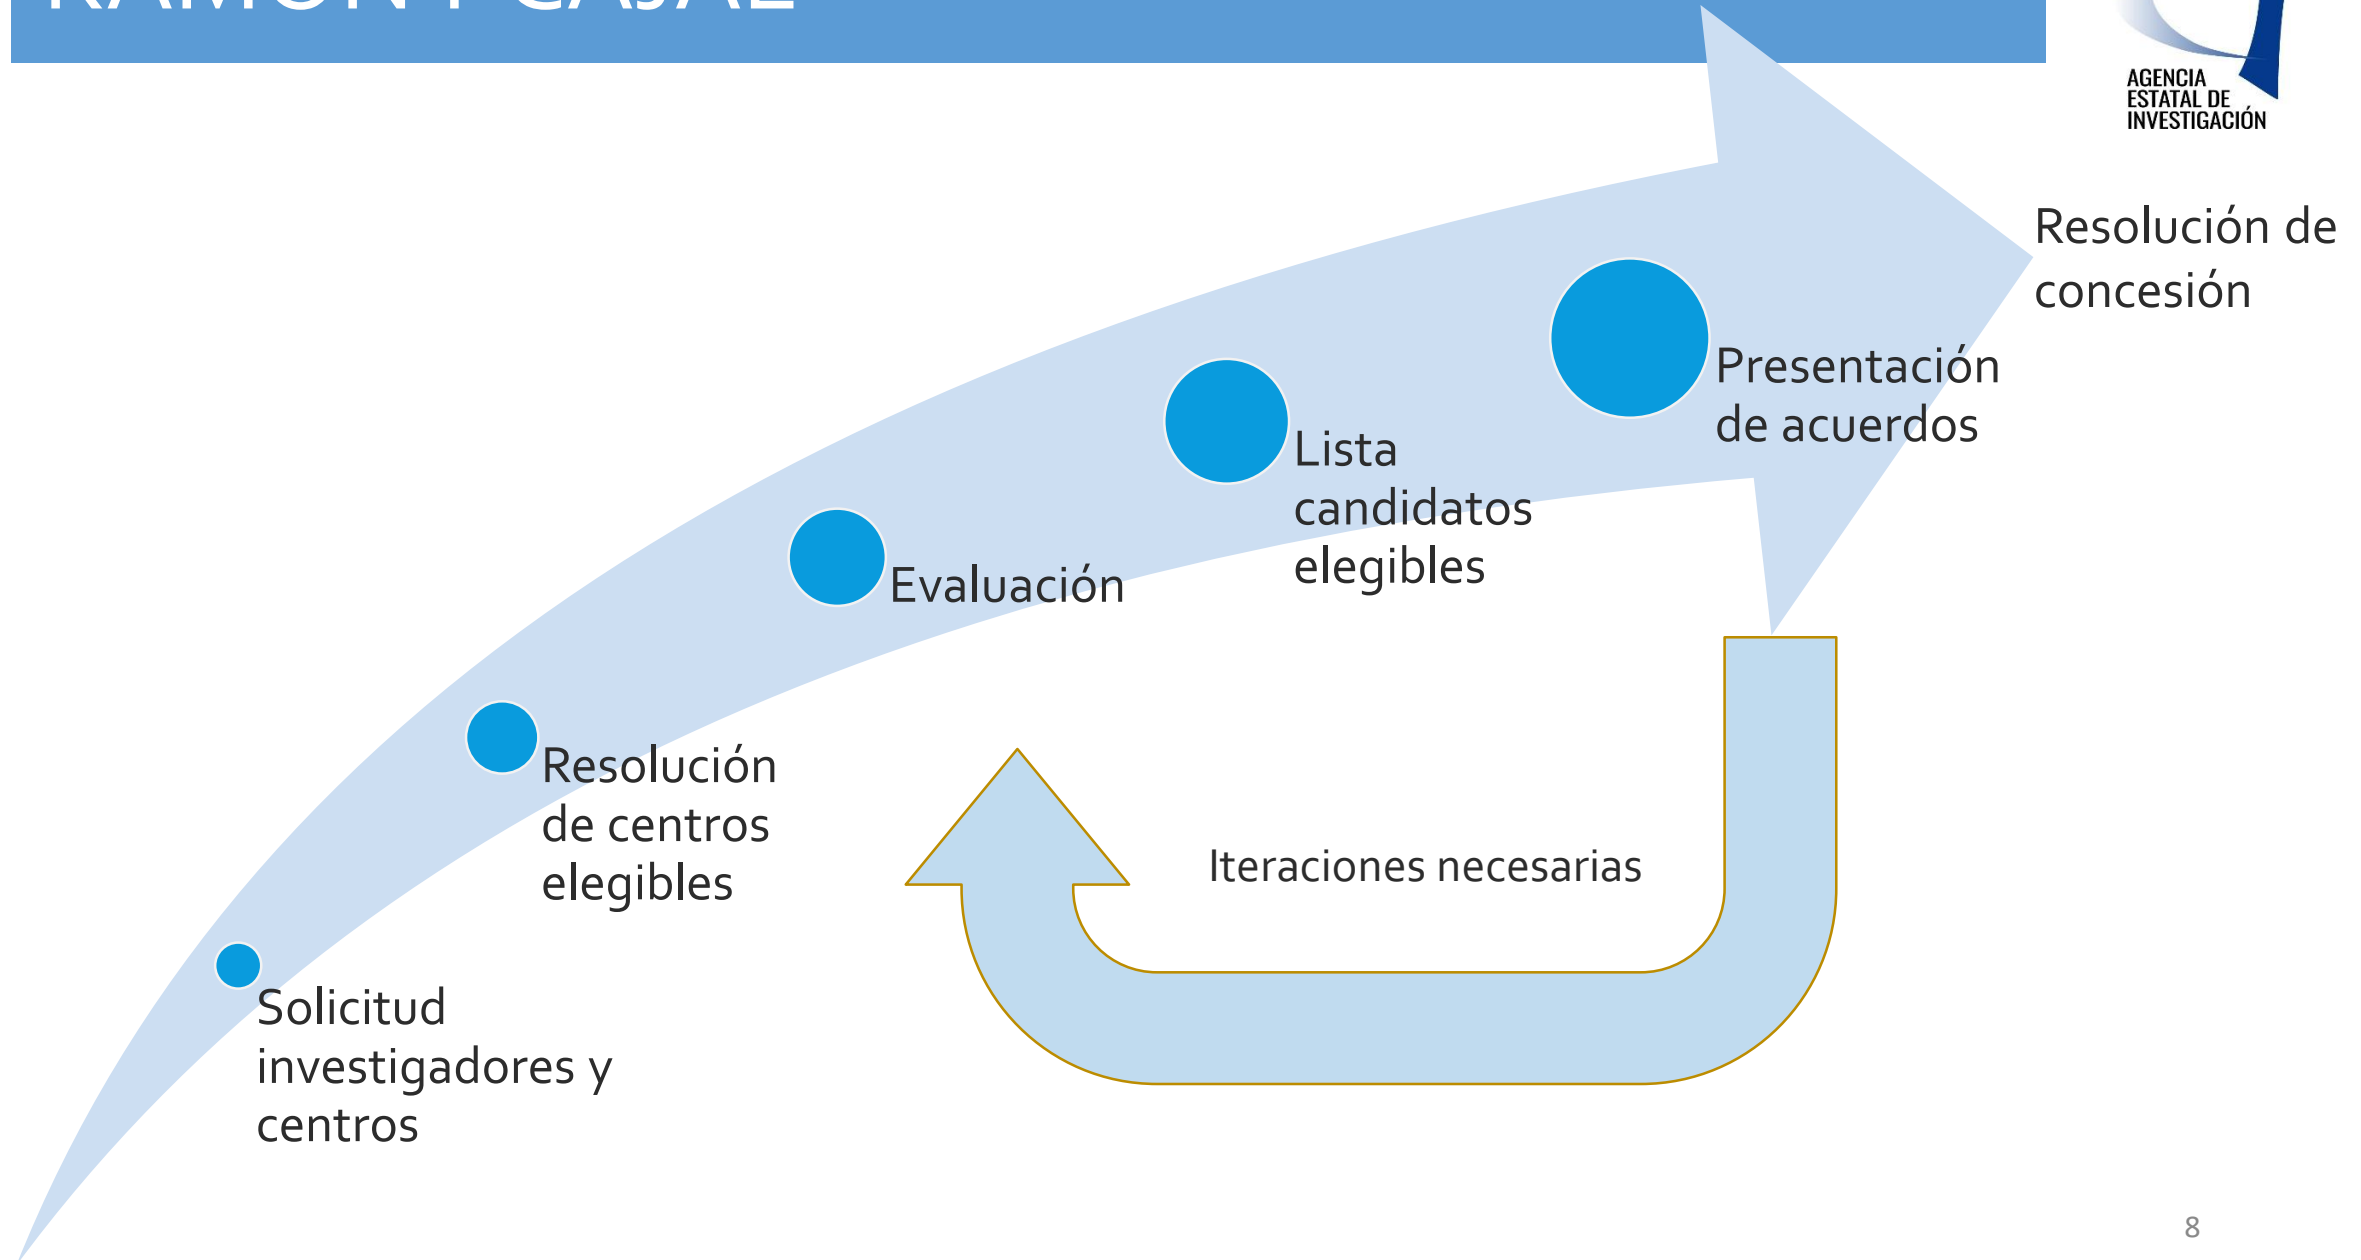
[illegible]

AGENCIA ESTATAL DE INVESTIGACIÓN

Resolución de concesión

Presentación de acuerdos

Lista candidatos elegibles

Evaluación

Resolución de centros elegibles

Solicitud investigadores y centros

Iteraciones necesarias

8